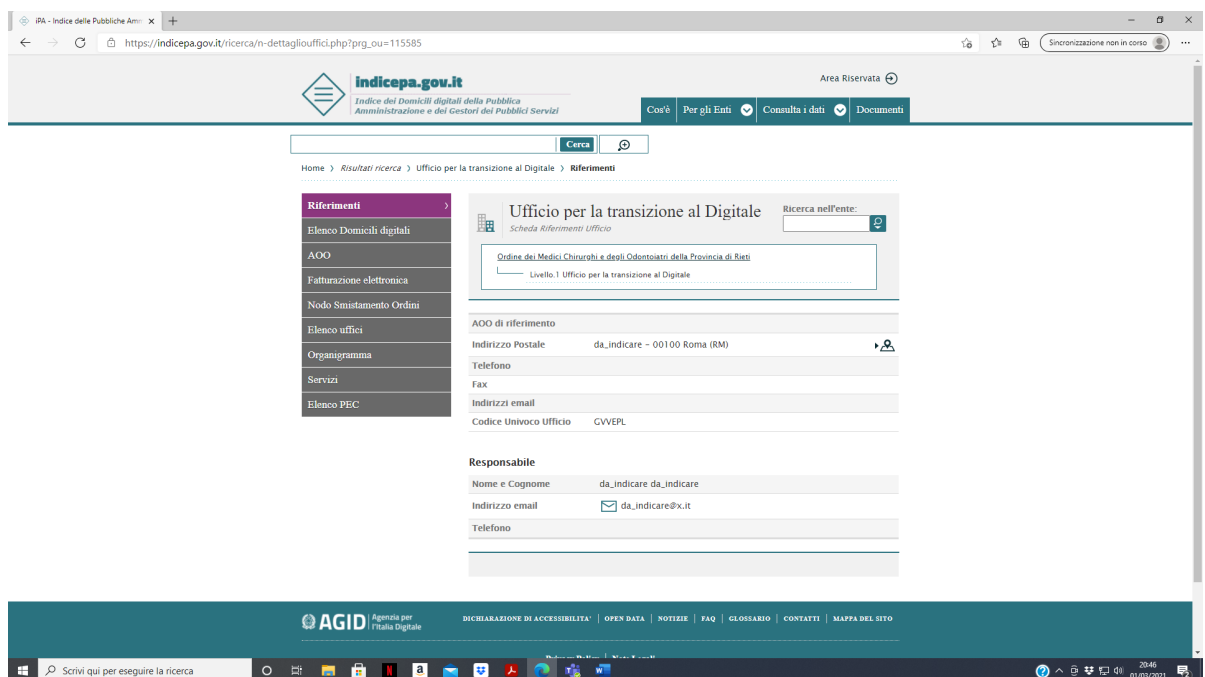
iPA - Indice delle Pubbliche Amm ×

https://indicepa.gov.it/ricerca/n-dettagliouffici.php?prg_ou=115585

Sincronizzazione non in corso

indicepa.gov.it
Indice dei Domicili digitali della Pubblica Amministrazione e dei Gestori dei Pubblici Servizi

Area Riservata

Cos'è | Per gli Enti | Consulta i dati | Documenti

Cerca

Home › Risultati ricerca › Ufficio per la transizione al Digitale › Riferimenti

Riferimenti
Elenco Domicili digitali
AOO
Fatturazione elettronica
Nodo Smistamento Ordini
Elenco uffici
Organigramma
Servizi
Elenco PEC

Ufficio per la transizione al Digitale
Scheda Riferimenti Ufficio

Ricerca nell'ente:

Ordine dei Medici Chirurghi e degli Odontoiatri della Provincia di Rieti
Livello.1 Ufficio per la transizione al Digitale

| | |
|---|---|
| AOO di riferimento | |
| Indirizzo Postale | da_indicare - 00100 Roma (RM) |
| Telefono | |
| Fax | |
| Indirizzi email | |
| Codice Univoco Ufficio | GVVEPL |

Responsabile

| | |
|---|---|
| Nome e Cognome | da_indicare da_indicare |
| Indirizzo email | da_indicare@x.it |
| Telefono | |

AGID Agenzia per l'Italia Digitale

DICHIARAZIONE DI ACCESSIBILITA' | OPEN DATA | NOTIZIE | FAQ | GLOSSARIO | CONTATTI | MAPPA DEL SITO

Privacy Policy | Note Legali

Scrivi qui per eseguire la ricerca

20:46
01/03/2021